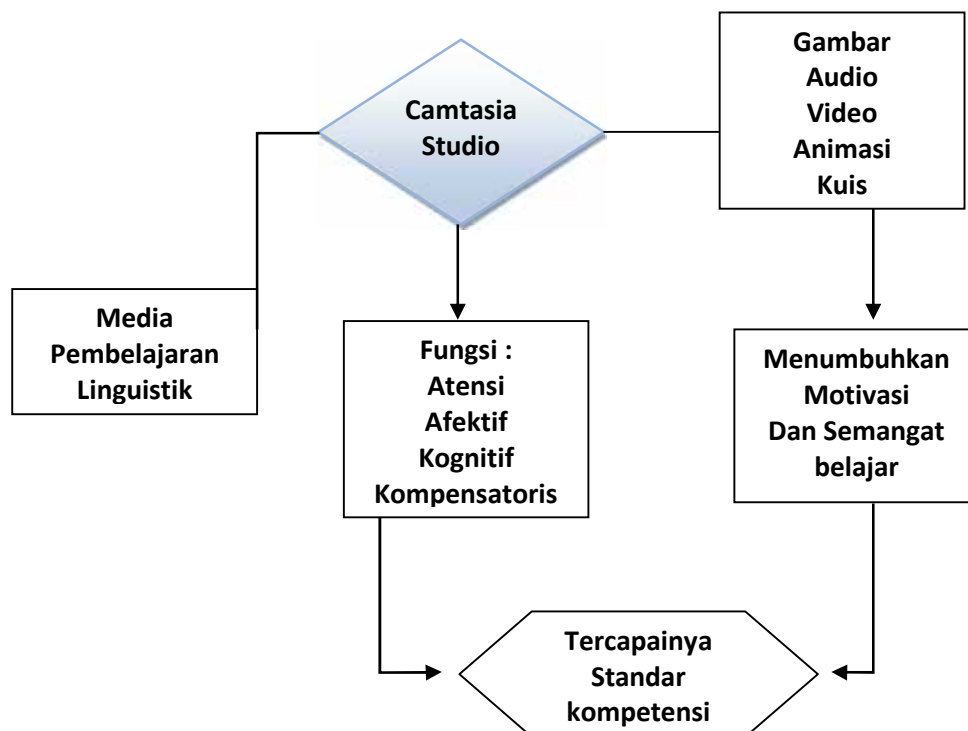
Camtasia Studio

Gambar
Audio
Video
Animasi
Kuis

Media Pembelajaran Linguistik

Fungsi :
Atensi
Afektif
Kognitif
Kompensatoris

Menumbuhkan Motivasi Dan Semangat belajar

Tercapainya Standar kompetensi